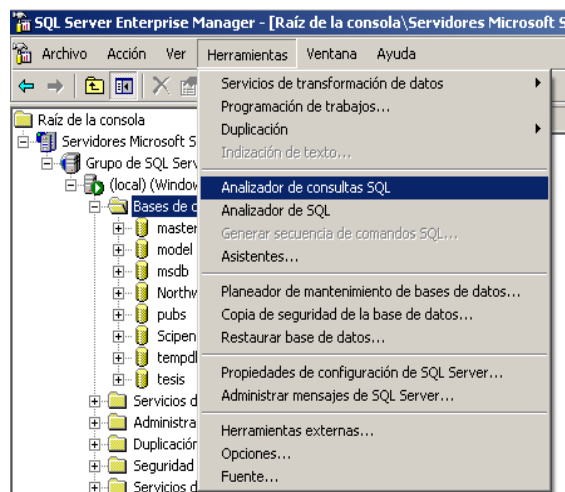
SQL Server Enterprise Manager - [Raíz de la consola\Servidores Microsoft S

Archivo Acción Ver Herramientas Ventana Ayuda

Raíz de la consola
Servidores Microsoft S
Grupo de SQL Serv
(local) (Window
Bases de d
master
model
msdb
Northw
pubs
Scipen
tempdl
tesis
Servicios d
Administra
Duplicación
Seguridad
Servicios d

Servicios de transformación de datos
Programación de trabajos...
Duplicación
Indización de texto...
Analizador de consultas SQL
Analizador de SQL
Generar secuencia de comandos SQL...
Asistentes...
Planeador de mantenimiento de bases de datos...
Copia de seguridad de la base de datos...
Restaurar base de datos...
Propiedades de configuración de SQL Server...
Administrar mensajes de SQL Server...
Herramientas externas...
Opciones...
Fuente...